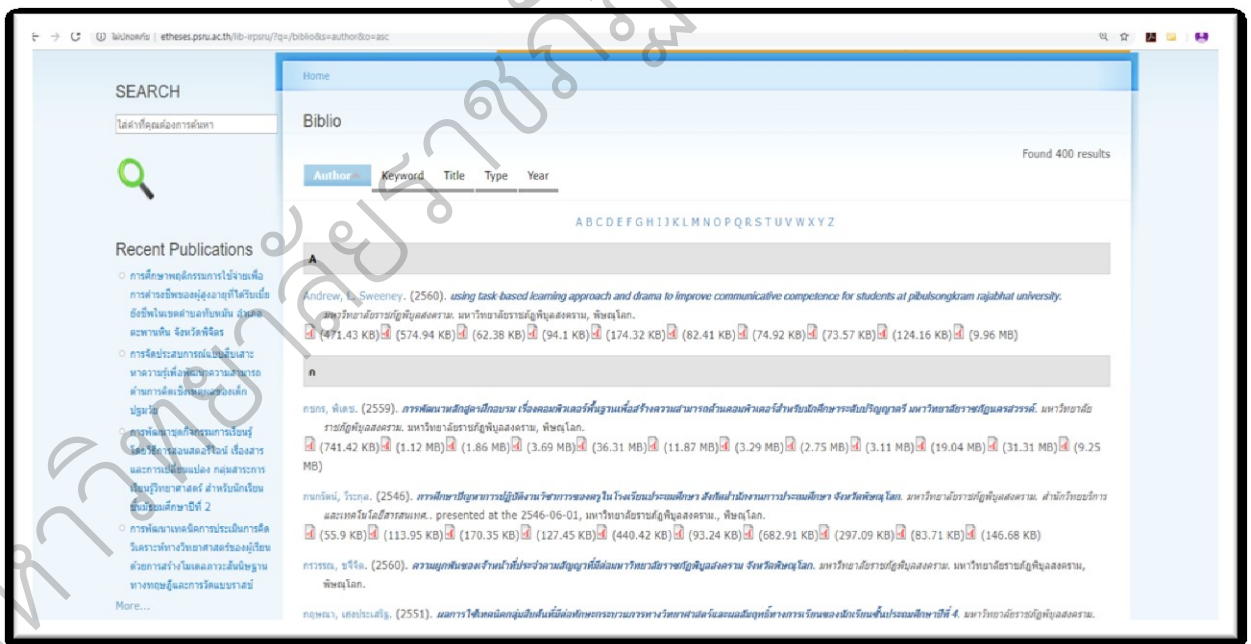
ไม่ปลอดภัย | etheses.psru.ac.th/lib-irpsru/?q=/biblio&s=author&o=asc

SEARCH

ใส่คำที่คุณต้องการค้นหา

Recent Publications

การศึกษาพฤติกรรมการใช้จ่ายเพื่อการดำรงชีพของผู้สูงอายุที่ได้รับเบี้ยยังชีพในเขตตำบลทับหมัน อำเภอตะพานหิน จังหวัดพิจิตร

การจัดประสบการณ์แบบสืบเสาะหาความรู้เพื่อพัฒนาความสามารถด้านการคิดเชิงเหตุผลของเด็กปฐมวัย

การพัฒนาชุดกิจกรรมการเรียนรู้โดยวิธีการสอนสตอรี่ไลน์ เรื่องสารและการเปลี่ยนแปลง กลุ่มสาระการเรียนรู้วิทยาศาสตร์ สำหรับนักเรียนชั้นมัธยมศึกษาปีที่ 2

การพัฒนาเทคนิคการประเมินการคิดวิเคราะห์ทางวิทยาศาสตร์ของผู้เรียนด้วยการสร้างโมเดลการสืบนิฐานทางทฤษฎีและการวัดแบบราสช์

More...

Home

Biblio

Found 400 results

Author Keyword Title Type Year

A B C D E F G H I J K L M N O P Q R S T U V W X Y Z

A

Andrew, L. Sweeney. (2560). using task-based learning approach and drama to improve communicative competence for students at pibulsongkram rajabhat university. มหาวิทยาลัยราชภัฏพิบูลสงคราม. มหาวิทยาลัยราชภัฏพิบูลสงคราม, พิษณุโลก.
(471.43 KB) (574.94 KB) (62.38 KB) (94.1 KB) (174.32 KB) (82.41 KB) (74.92 KB) (73.57 KB) (124.16 KB) (9.96 MB)

ก

กชกร, พิเดช. (2559). การพัฒนาหลักสูตรฝึกอบรม เรื่องคอมพิวเตอร์พื้นฐานเพื่อสร้างความสามารถด้านคอมพิวเตอร์สำหรับนักศึกษาระดับปริญญาตรี มหาวิทยาลัยราชภัฏนครสวรรค์. มหาวิทยาลัยราชภัฏพิบูลสงคราม. มหาวิทยาลัยราชภัฏพิบูลสงคราม, พิษณุโลก.
(741.42 KB) (1.12 MB) (1.86 MB) (3.69 MB) (36.31 MB) (11.87 MB) (3.29 MB) (2.75 MB) (3.11 MB) (19.04 MB) (31.31 MB) (9.25 MB)

กนกรัตน์, วีระกุล. (2546). การศึกษาปัญหาการปฏิบัติงานวิชาการของครูในโรงเรียนประถมศึกษา สังกัดสำนักงานการประถมศึกษา จังหวัดพิษณุโลก. มหาวิทยาลัยราชภัฏพิบูลสงคราม, สำนักวิทยบริการและเทคโนโลยีสารสนเทศ.. presented at the 2546-06-01, มหาวิทยาลัยราชภัฏพิบูลสงคราม., พิษณุโลก.
(55.9 KB) (113.95 KB) (170.35 KB) (127.45 KB) (440.42 KB) (93.24 KB) (682.91 KB) (297.09 KB) (83.71 KB) (146.68 KB)

กรวรรณ, ขจีจัด. (2560). ความผูกพันของเจ้าหน้าที่ประจำตามสัญญาที่มีต่อมหาวิทยาลัยราชภัฏพิบูลสงคราม จังหวัดพิษณุโลก. มหาวิทยาลัยราชภัฏพิบูลสงคราม. มหาวิทยาลัยราชภัฏพิบูลสงคราม, พิษณุโลก.

กฤษณา, เดชประเสริฐ. (2551). ผลการใช้เทคนิคกลุ่มสืบค้นที่มีต่อทักษะกระบวนการทางวิทยาศาสตร์และผลสัมฤทธิ์ทางการเรียนของนักเรียนชั้นประถมศึกษาปีที่ 4. มหาวิทยาลัยราชภัฏพิบูลสงคราม.